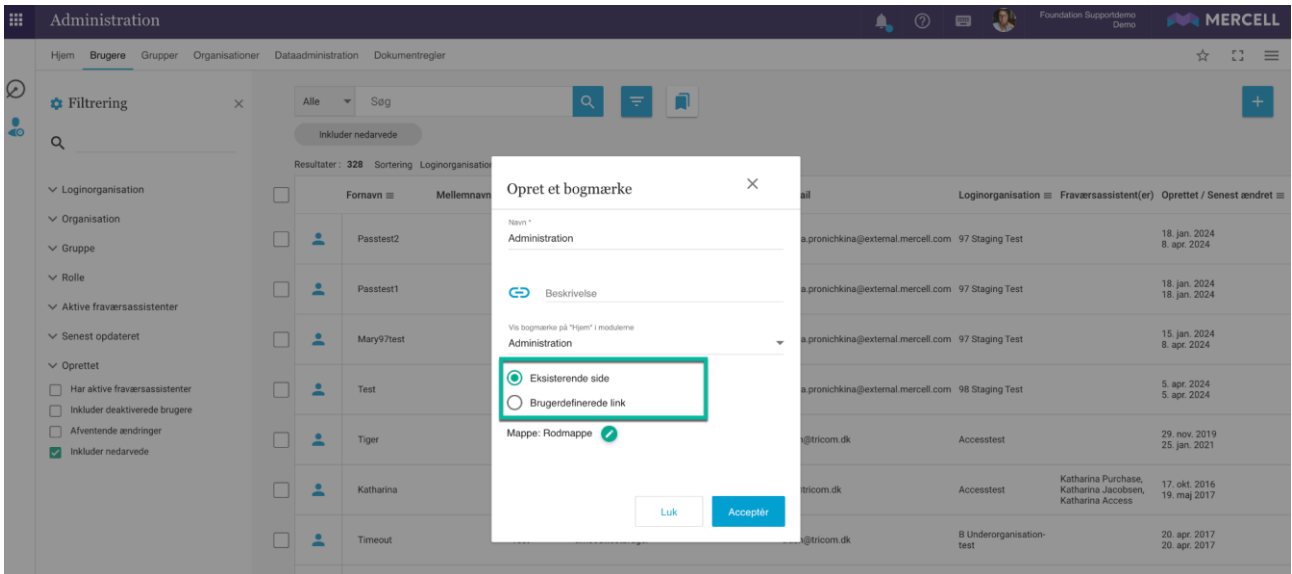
Administration

Foundation Supportdemo
Demo

MERCELL

Hjem Brugere Grupper Organisationer Dataadministration Dokumentregler

Filtrering

Loginorganisation
Organisation
Gruppe
Rolle
Aktive fraværsassistenter
Senest opdateret
Oprettet

Har aktive fraværsassistenter
Inkluder deaktiverede brugere
Afventende ændringer
Inkluder nedarvede

Alle Søg

Inkluder nedarvede

Resultater: 328 Sortering Loginorganisation

| | | Fornavn | Mellemnavn | ail | Loginorganisation | Fraværsassistent(er) | Oprettet / Senest ændret |
|---|---|---|---|---|---|---|---|
| | | Passtest2 | | a.pronichkina@external.mercell.com | 97 Staging Test | | 18. jan. 2024 8. apr. 2024 |
| | | Passtest1 | | a.pronichkina@external.mercell.com | 97 Staging Test | | 18. jan. 2024 18. jan. 2024 |
| | | Mary97test | | a.pronichkina@external.mercell.com | 97 Staging Test | | 15. jan. 2024 8. apr. 2024 |
| | | Test | | a.pronichkina@external.mercell.com | 98 Staging Test | | 5. apr. 2024 5. apr. 2024 |
| | | Tiger | | @tricom.dk | Accesstest | | 29. nov. 2019 25. jan. 2021 |
| | | Katharina | | tricom.dk | Accesstest | Katharina Purchase, Katharina Jacobsen, Katharina Access | 17. okt. 2016 19. maj 2017 |
| | | Timeout | | @tricom.dk | B Underorganisation-test | | 20. apr. 2017 20. apr. 2017 |

Opret et bogmærke

Navn *
Administration

Beskrivelse

Vis bogmærke på "Hjem" i modulerne
Administration

Eksisterende side
Brugerdefinerede link

Mappe: Rodmappe

Luk
Acceptér